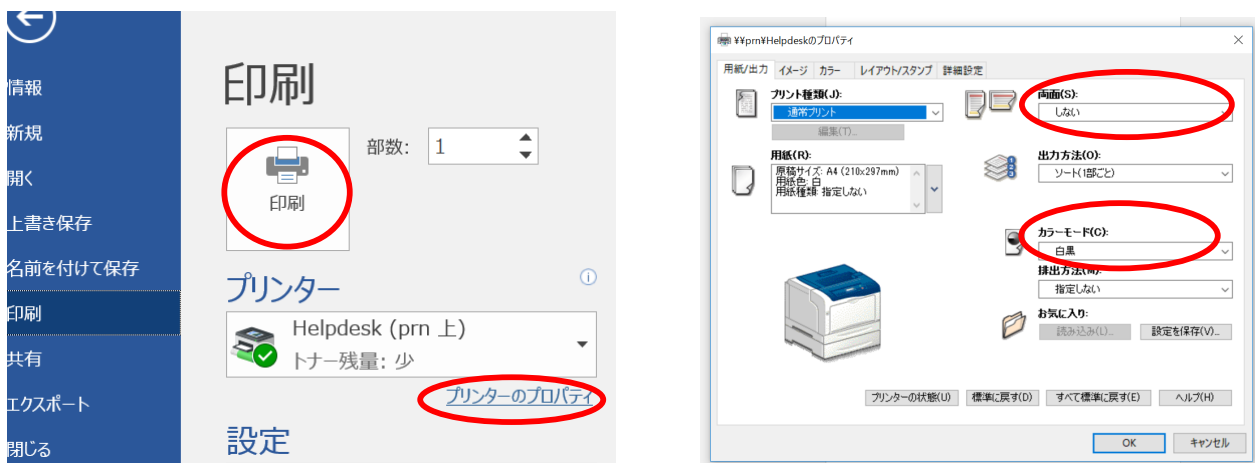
情報
新規
開く
上書き保存
名前を付けて保存
印刷
共有
エクスポート
閉じる

印刷

印刷

部数: 1

プリンター

Helpdesk (prn 上)
トナー残量: 少

プリンターのプロパティ

設定

¥¥prn¥Helpdeskのプロパティ

用紙/出力 | イメージ | カラー | レイアウト/スタンプ | 詳細設定

プリント種類(J):
通常プリント
編集(T)...

用紙(R):
原稿サイズ: A4 (210x297mm)
用紙色: 白
用紙種類: 指定しない

両面(S):
しない

出力方法(O):
ソート(1部ごと)

カラーモード(C):
白黒

排出方法(N):
指定しない

お気に入り:
読み込み(L)...
設定を保存(V)...

プリンターの状態(U)
標準に戻す(D)
すべて標準に戻す(E)
ヘルプ(H)

OK
キャンセル